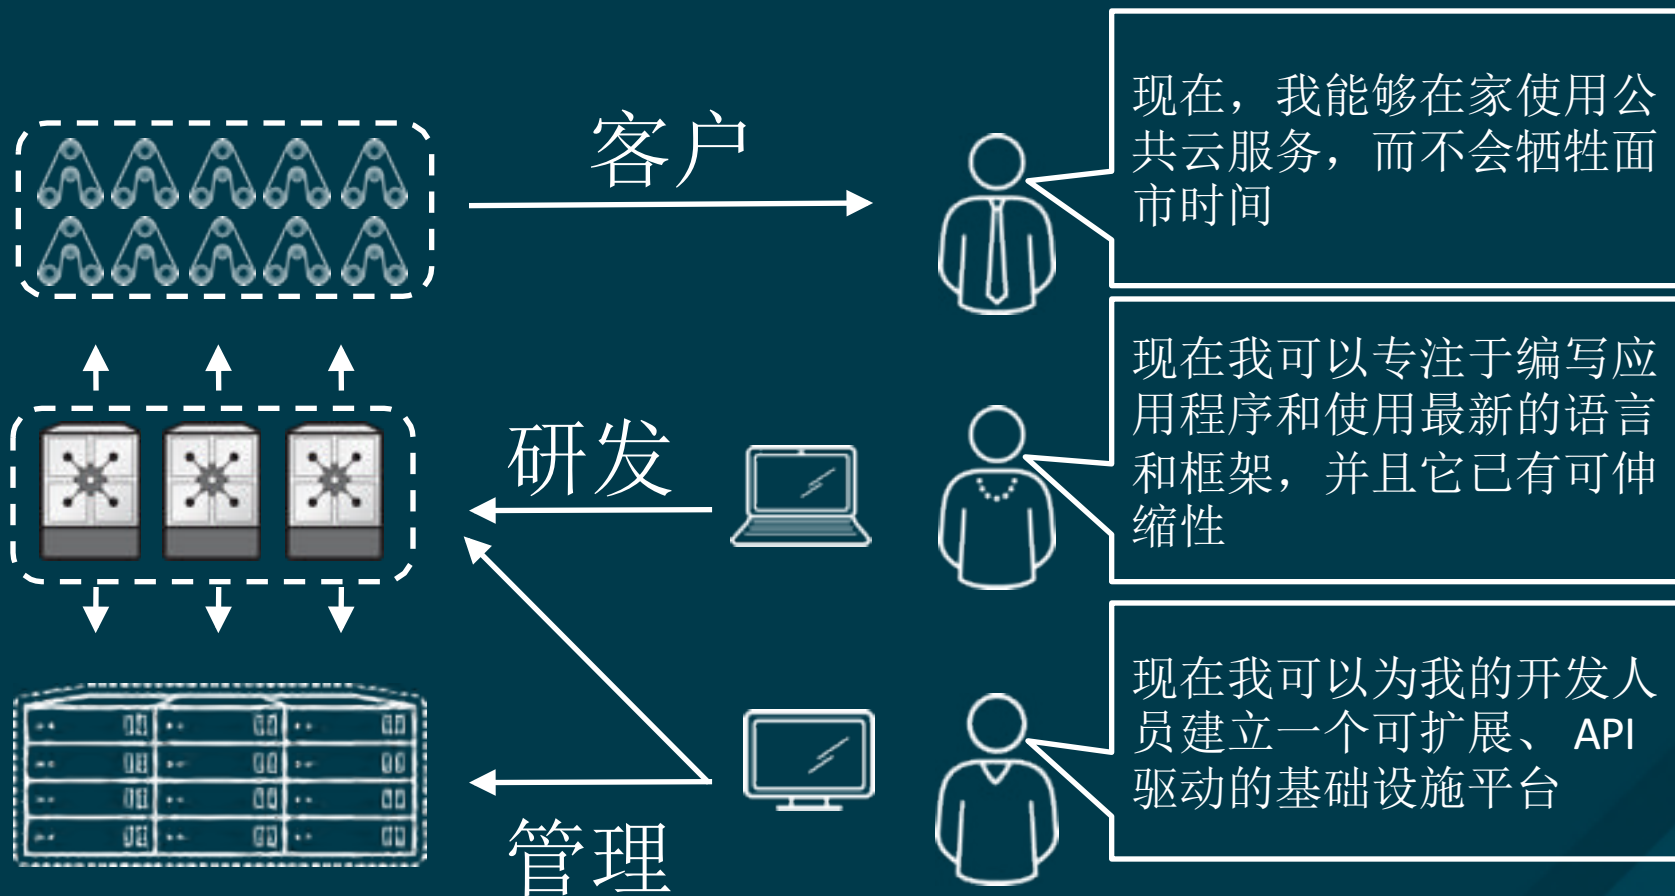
客户

研发

管理

现在，我能够在家使用公共云服务，而不会牺牲面市时间

现在我可以专注于编写应用程序和使用最新的语言和框架，并且它已有可伸缩性

现在我可以为我的开发人员建立一个可扩展、 API驱动的基础设施平台